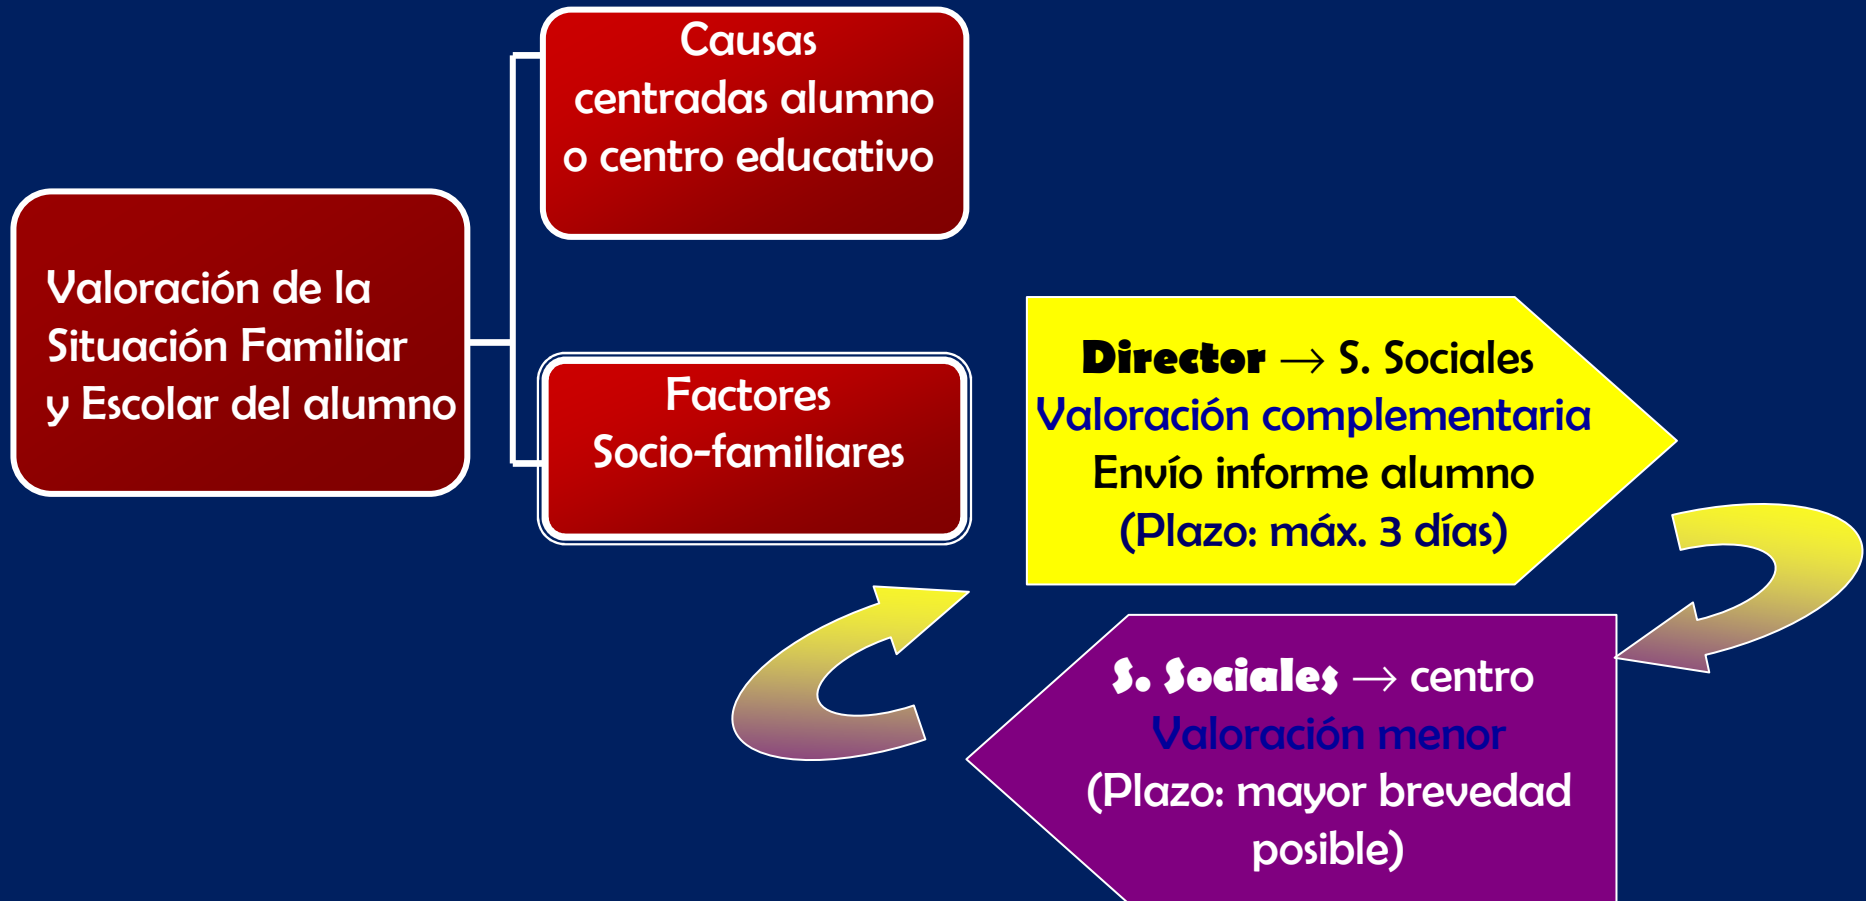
Valoración de la Situación Familiar y Escolar del alumno

Causas centradas alumno o centro educativo

Factores Socio-familiares

Director → S. Sociales
Valoración complementaria
Envío informe alumno
(Plazo: máx. 3 días)

S. Sociales → centro
Valoración menor
(Plazo: mayor brevedad posible)